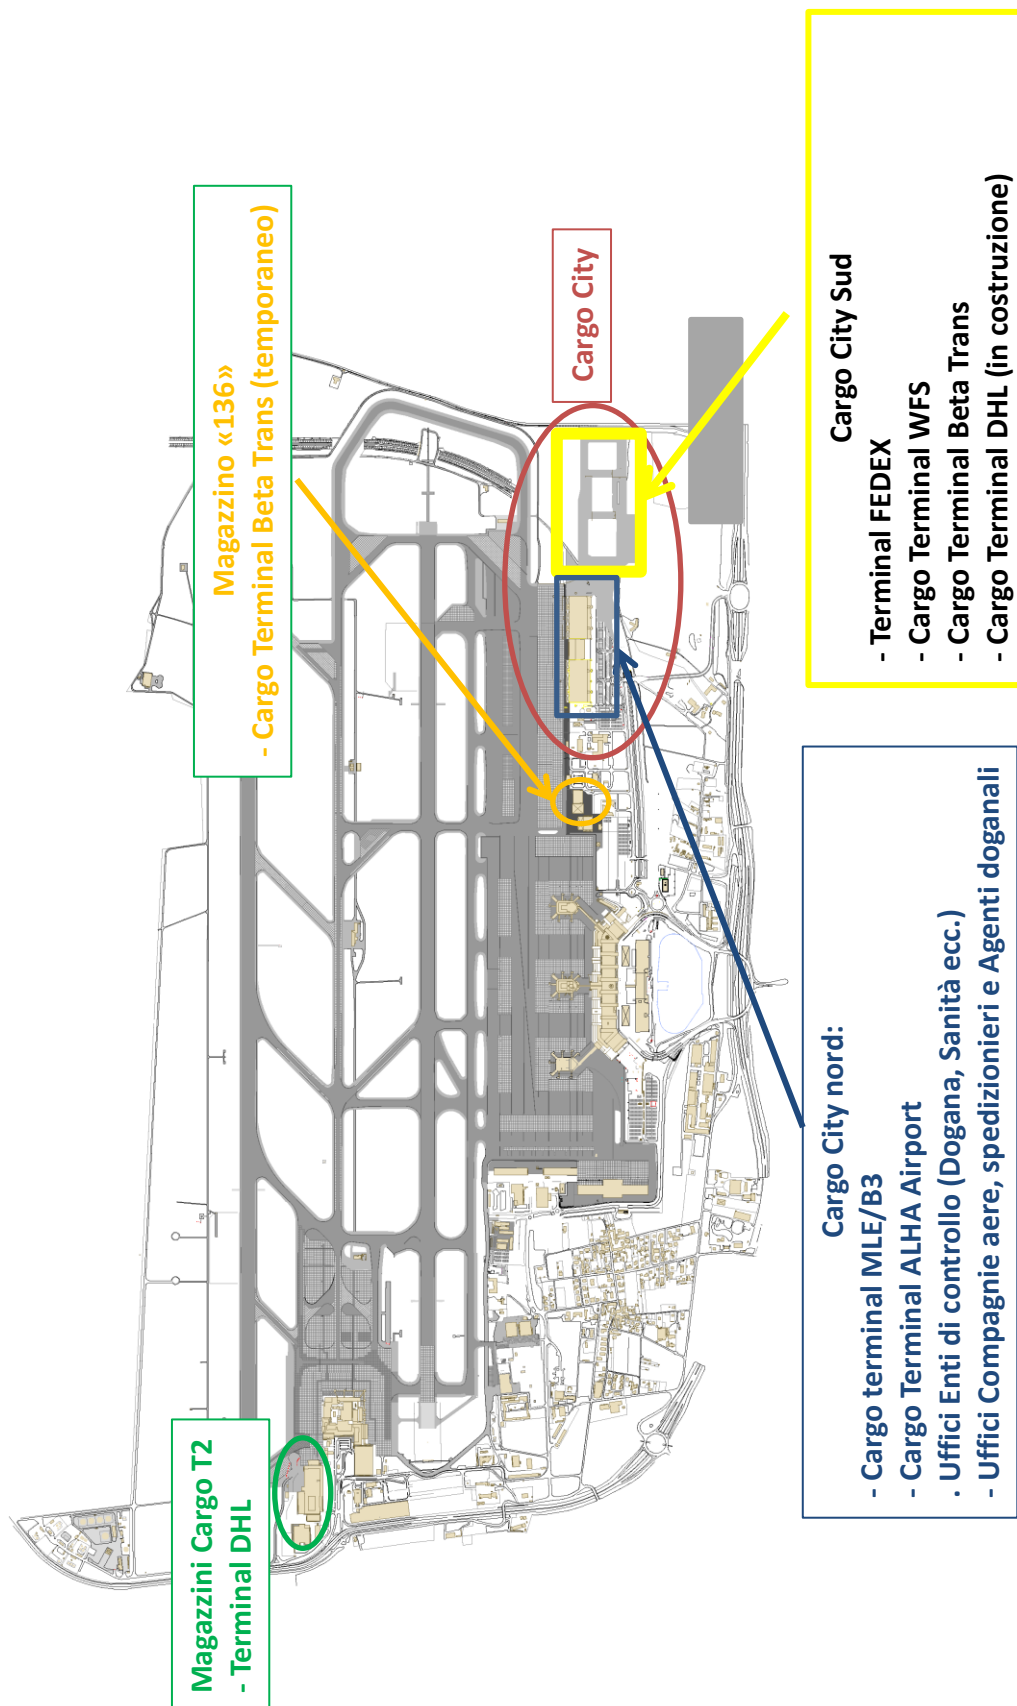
Cargo City Sud
- Terminal FEDEX
- Cargo Terminal WFS
- Cargo Terminal Beta Trans
- Cargo Terminal DHL (in costruzione)

Magazzino «136»
- Cargo Terminal Beta Trans (temporaneo)

Cargo City

Cargo City nord:
- Cargo terminal MLE/B3
- Cargo Terminal ALHA Airport
- Uffici Enti di controllo (Dogana, Sanità ecc.)
- Uffici Compagnie aere, spedizionieri e Agenti doganali

Magazzini Cargo T2
- Terminal DHL